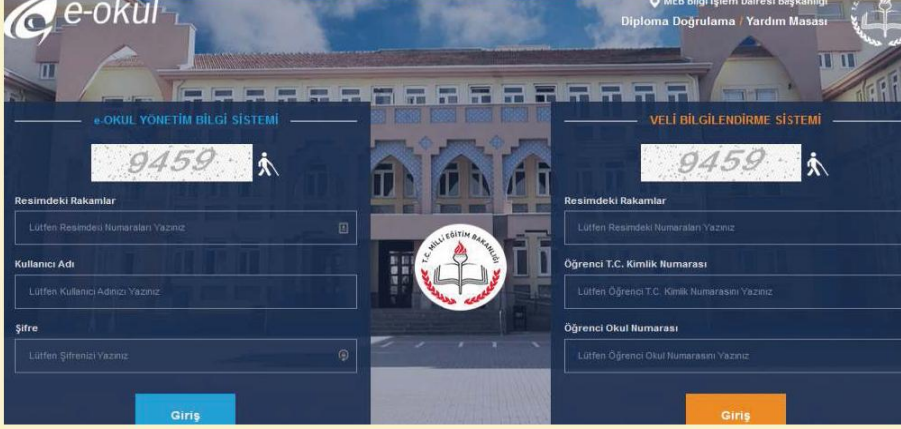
e-okul

MEB Bilgi İşlem Dairesi Başkanlığı
Diploma Doğrulama / Yardım Masası

e-OKUL YÖNETİM BİLGİ SİSTEMİ

9459

Resimdeki Rakamlar

Lütfen Resimdeki Numaraları Yazınız

Kullanıcı Adı

Lütfen Kullanıcı Adınızı Yazınız

Şifre

Lütfen Şifrenizi Yazınız

Giriş

T.C. MİLLİ EĞİTİM BAKANLIĞI

VELİ BİLGİLENDİRME SİSTEMİ

9459

Resimdeki Rakamlar

Lütfen Resimdeki Numaraları Yazınız

Öğrenci T.C. Kimlik Numarası

Lütfen Öğrenci T.C. Kimlik Numarasını Yazınız

Öğrenci Okul Numarası

Lütfen Öğrenci Okul Numarasını Yazınız

Giriş